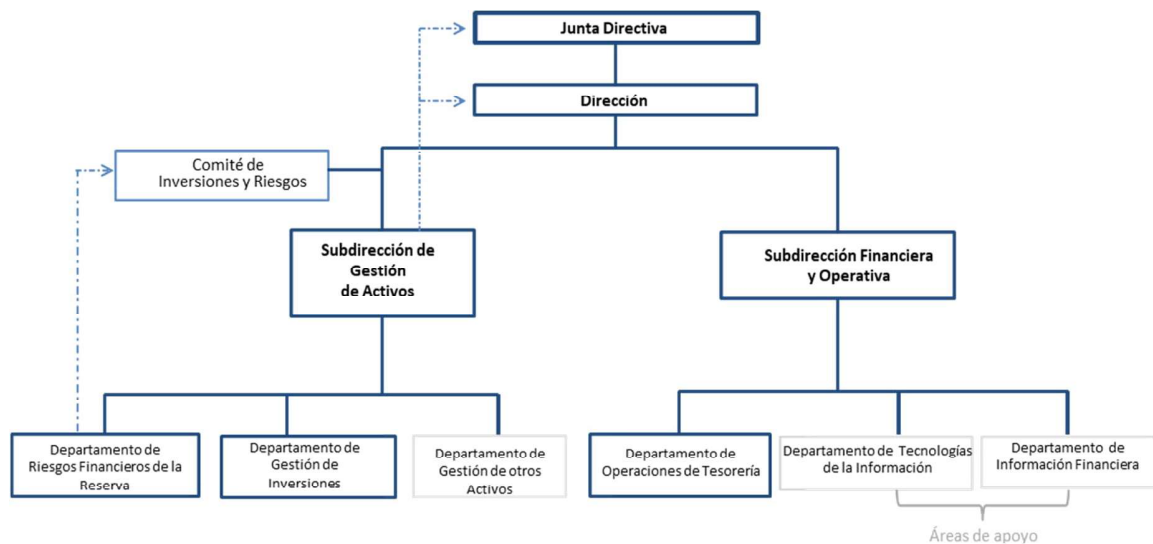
Junta Directiva

Dirección

Comité de Inversiones y Riesgos

Subdirección de Gestión de Activos

Subdirección Financiera y Operativa

Departamento de Riesgos Financieros de la Reserva

Departamento de Gestión de Inversiones

Departamento de Gestión de otros Activos

Departamento de Operaciones de Tesorería

Departamento de Tecnologías de la Información

Departamento de Información Financiera

Áreas de apoyo